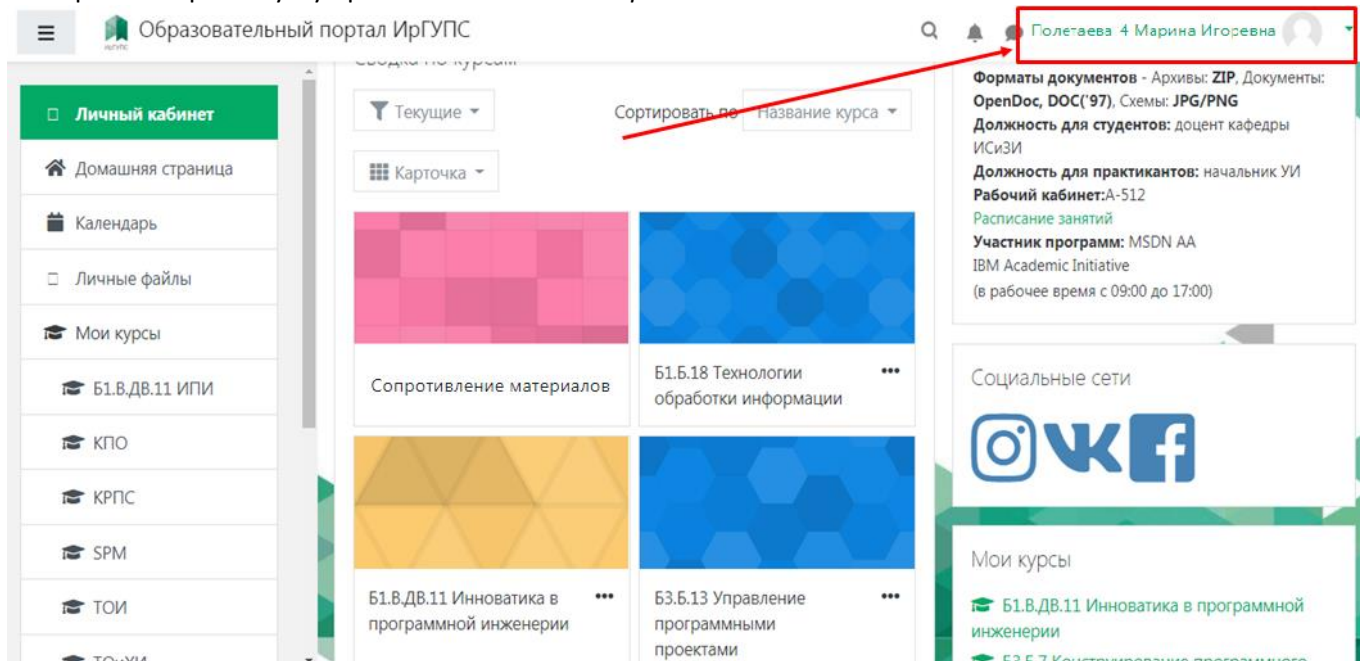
Образовательный портал ИрГУПС

Полетаева 4 Марина Игоревна

Личный кабинет
Домашняя страница
Календарь
Личные файлы
Мои курсы
Б1.В.ДВ.11 ИПИ
КПО
КРПС
SPM
ТОИ

Сводка по курсам

Текущие
Сортировать по
Название курса
Карточка

Сопротивление материалов

Б1.Б.18 Технологии обработки информации

Б1.В.ДВ.11 Инноватика в программной инженерии

Б3.Б.13 Управление программными проектами

Форматы документов - Архивы: ZIP, Документы: OpenDoc, DOC('97), Схемы: JPG/PNG
Должность для студентов: доцент кафедры ИСиЗИ
Должность для практикантов: начальник УИ
Рабочий кабинет:А-512
Расписание занятий
Участник программ: MSDN AA
IBM Academic Initiative
(в рабочее время с 09:00 до 17:00)

Социальные сети

Мои курсы

Б1.В.ДВ.11 Инноватика в программной инженерии
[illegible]